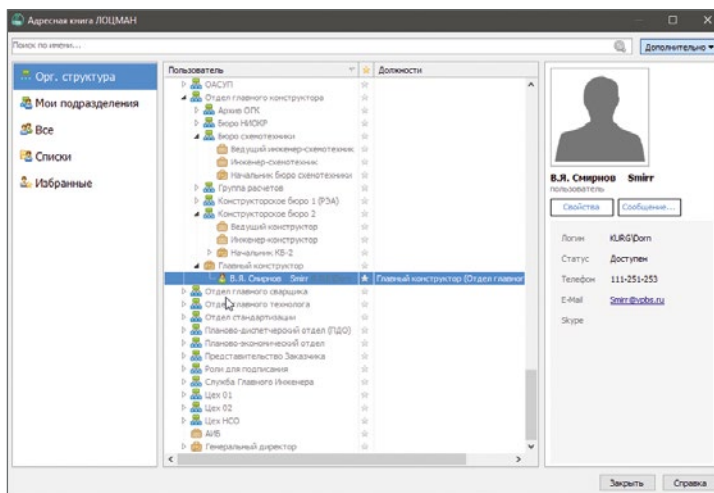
Адресная книга ЛОЦМАН

Поиск по имени...

Дополнительно ▾

Орг. структура
Мои подразделения
Все
Списки
Избранные

| Пользователь | | Должности |
|---|---|---|
| ОАСУП | | |
| Отдел главного конструктора | | |
| Архив ОГК | | |
| Бюро НИОКР | | |
| Бюро схемотехники | | |
| Ведущий инженер-схемотехник | | |
| Инженер-схемотехник | | |
| Начальник бюро схемотехники | | |
| Группа расчетов | | |
| Конструкторское бюро 1 (РЭА) | | |
| Конструкторское бюро 2 | | |
| Ведущий конструктор | | |
| Инженер-конструктор | | |
| Начальник КБ-2 | | |
| Главный конструктор | | |
| В.Я. Смирнов Smirr | ★ | Главный конструктор (Отдел главног |
| Отдел главного сварщика | | |
| Отдел главного технолога | | |
| Отдел стандартизации | | |
| Планово-диспетчерский отдел (ПДО) | | |
| Планово-экономический отдел | | |
| Представительство Заказчика | | |
| Роли для подписания | | |
| Служба Главного Инженера | | |
| Цех 01 | | |
| Цех 02 | | |
| Цех НСО | | |
| АИВ | | |
| Генеральный директор | | |

В.Я. Смирнов Smirr
пользователь

Свойства
Сообщение...

Логин KURG\Dorn
Статус Доступен
Телефон 111-251-253
E-Mail Smirr@vpbs.ru
Skype

Закрыть
Справка